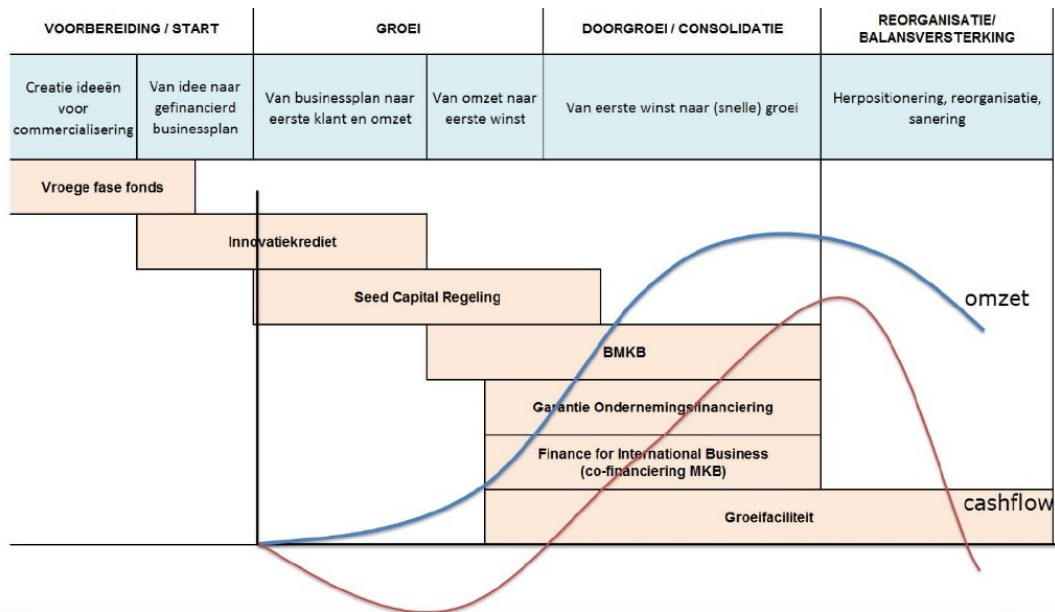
VOORBEREIDING / START

GROEI

DOORGROEI / CONSOLIDATIE

REORGANISATIE/ BALANSVERSTERKING

Creatie ideeën voor commercialisering

Van idee naar gefinancierd businessplan

Van businessplan naar eerste klant en omzet

Van omzet naar eerste winst

Van eerste winst naar (snelle) groei

Herpositionering, reorganisatie, sanering

Vroege fase fonds

Innovatiekrediet

Seed Capital Regeling

omzet

BMKB

Garantie Ondernemingsfinanciering

Finance for International Business (co-financiering MKB)

cashflow

Groeifaciliteit